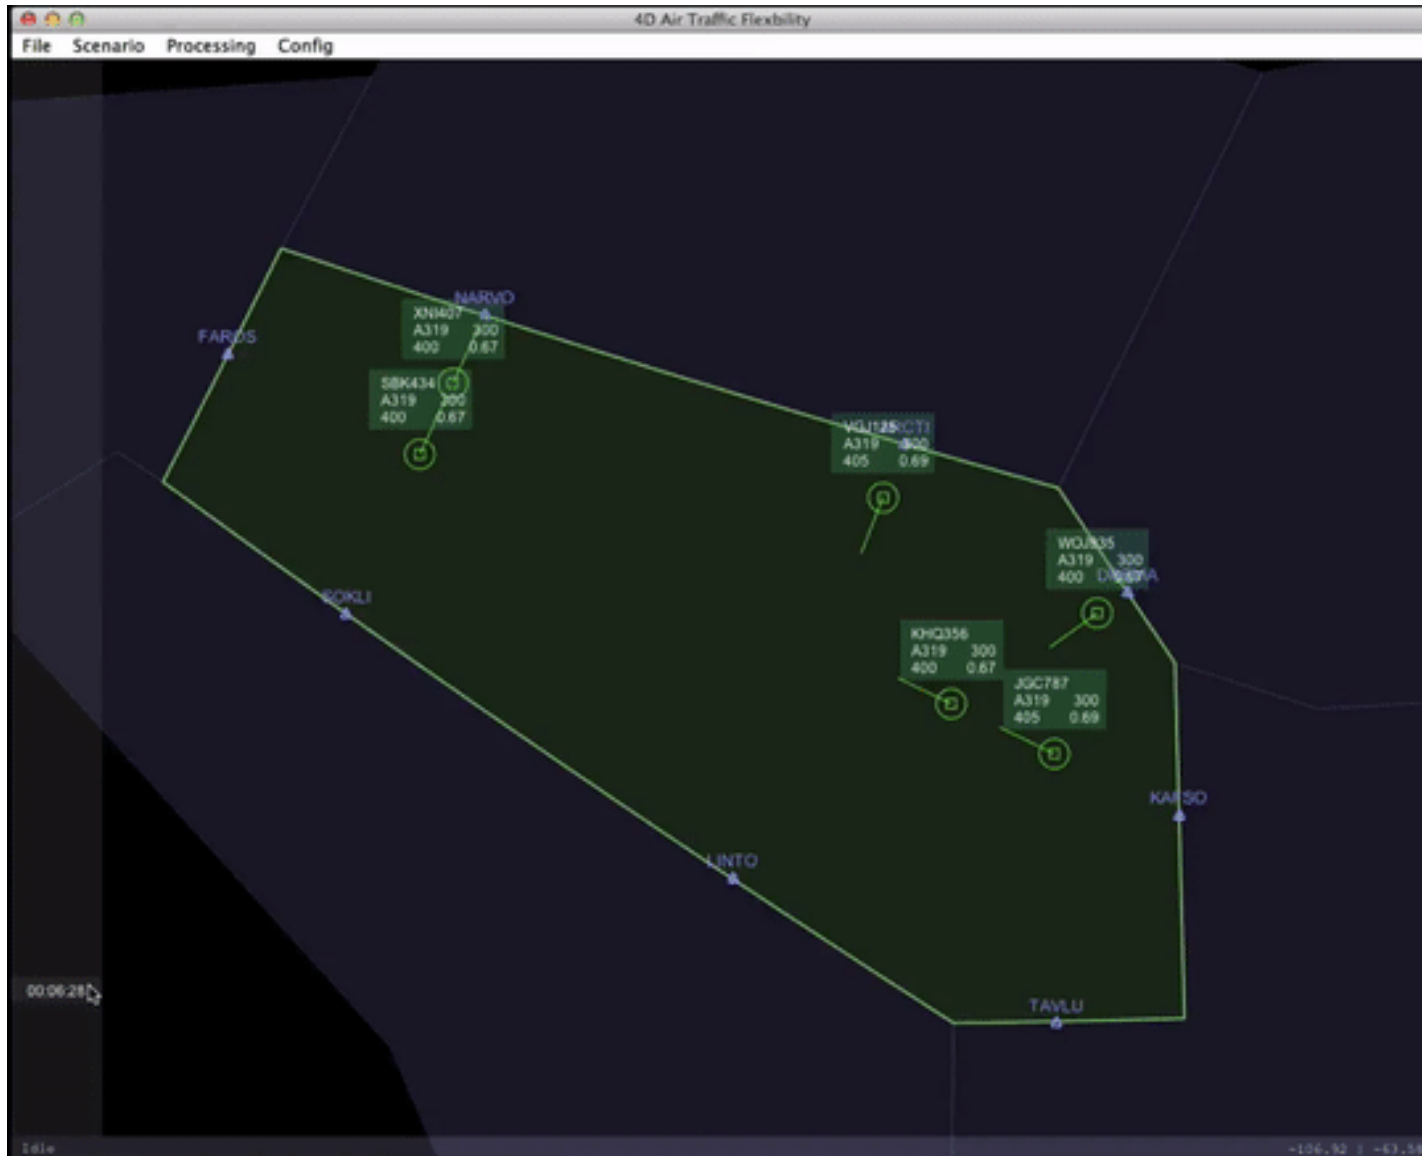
4D Air Traffic Flexbility

File Scenario Processing Config

NARVO

FARDS

XNI407
A319 300
400 0.67

SBK434
A319 200
400 0.67

VGJ125
A319 300
405 0.69

RCTI

WOJ835
A319 300
400 0.67

DOKLI

KHQ356
A319 300
400 0.67

JGC787
A319 300
405 0.69

KAPSO

LINTO

TAVLU

00:06:28

Idle

-106.92 : -63.3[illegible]